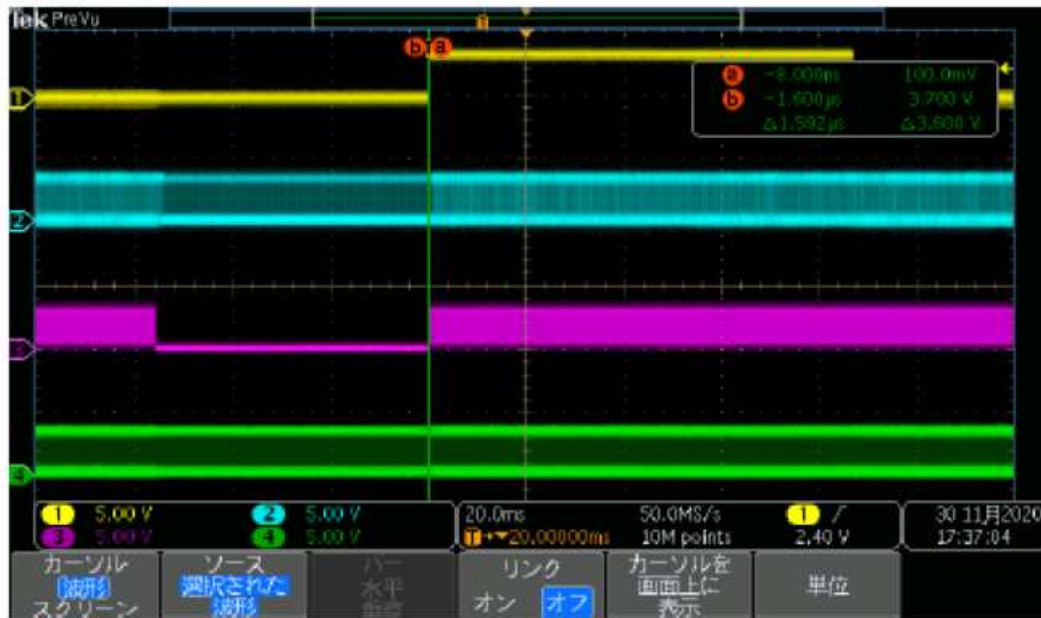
Tek PreVu

T

b a

a −8.000µs 100.0mV
b −1.600µs 3.700 V
Δ1.592µs Δ3.600 V

1
2
3
4

1 5.00 V
2 5.00 V
3 5.00 V
4 5.00 V

20.0ms
T ▸ 20.00000ms
50.0MS/s
10M points
1 /
2.40 V
30 11月2020
17:37:04

カーソル
波形
スクリーン

ソース
選択された
波形

バー
水平
垂直

リンク
オン オフ

カーソルを
画面上に
表示

単位